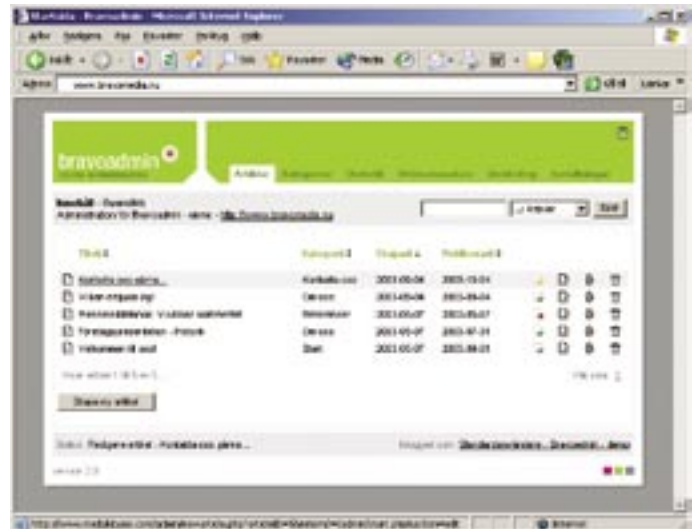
Startsida - Bravoadmin - Microsoft Internet Explorer

Arkiv Redigera Visa Favoriter Verktyg Hjälp

Tillbaka Sök Favoriter Media

Adress www.bravomedia.nu Gå till Länkar

bravoadmin

Artiklar

Innehåll - Översikt
Administration för Bravoadmin - demo - http://demo.bravomedia.nu

Sök

Titel Kategori Skapad Publicerad

Kortfakta om oss ... Kortfakta om 2003-05-06 2003-10-04
Vilken tid ... Genom 2003-05-06 2003-08-04
Personalbilden ... Personalen 2003-05-07 2003-05-07
Företagspresentation - Policy Genom 2003-05-07 2003-07-21
Välkommen till webb Start 2003-05-07 2003-08-01

Visar artikel 1 till 5 av 5 ... Till sida 1

Skapa ny artikel

Status: Redigera artikel - Kortfakta om oss ... Inloggad som: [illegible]

version 2.0